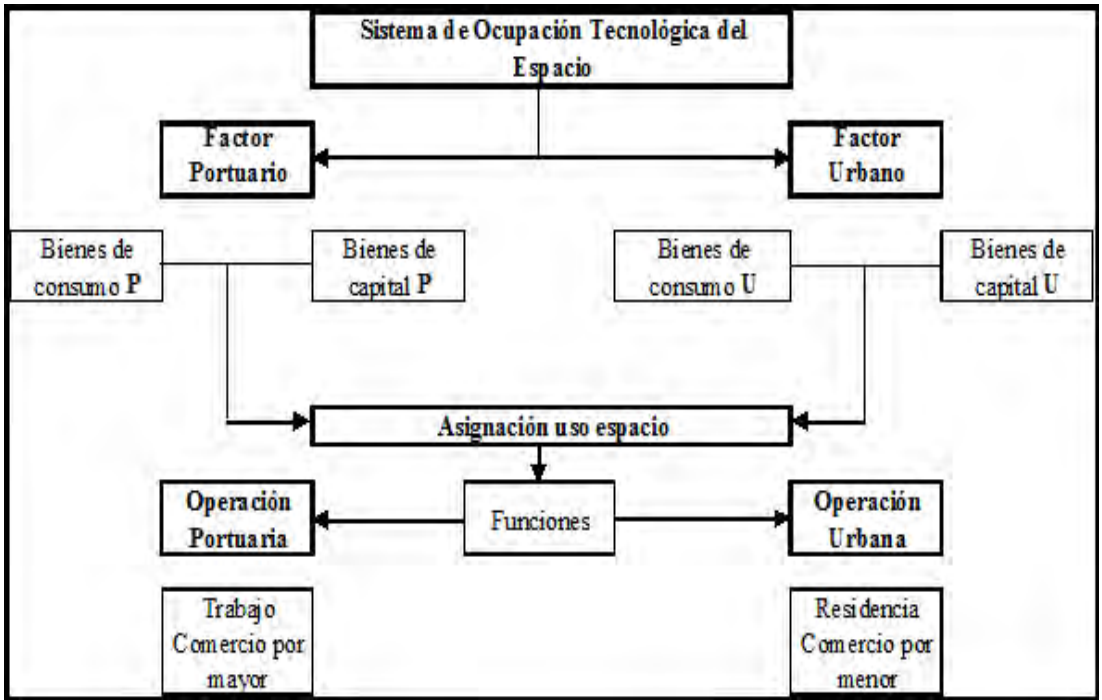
Sistema de Ocupación Tecnológica del Espacio

Factor Portuario

Factor Urbano

Bienes de consumo P

Bienes de capital P

Bienes de consumo U

Bienes de capital U

Asignación uso espacio

Operación Portuaria

Funciones

Operación Urbana

Trabajo Comercio por mayor

Residencia Comercio por menor